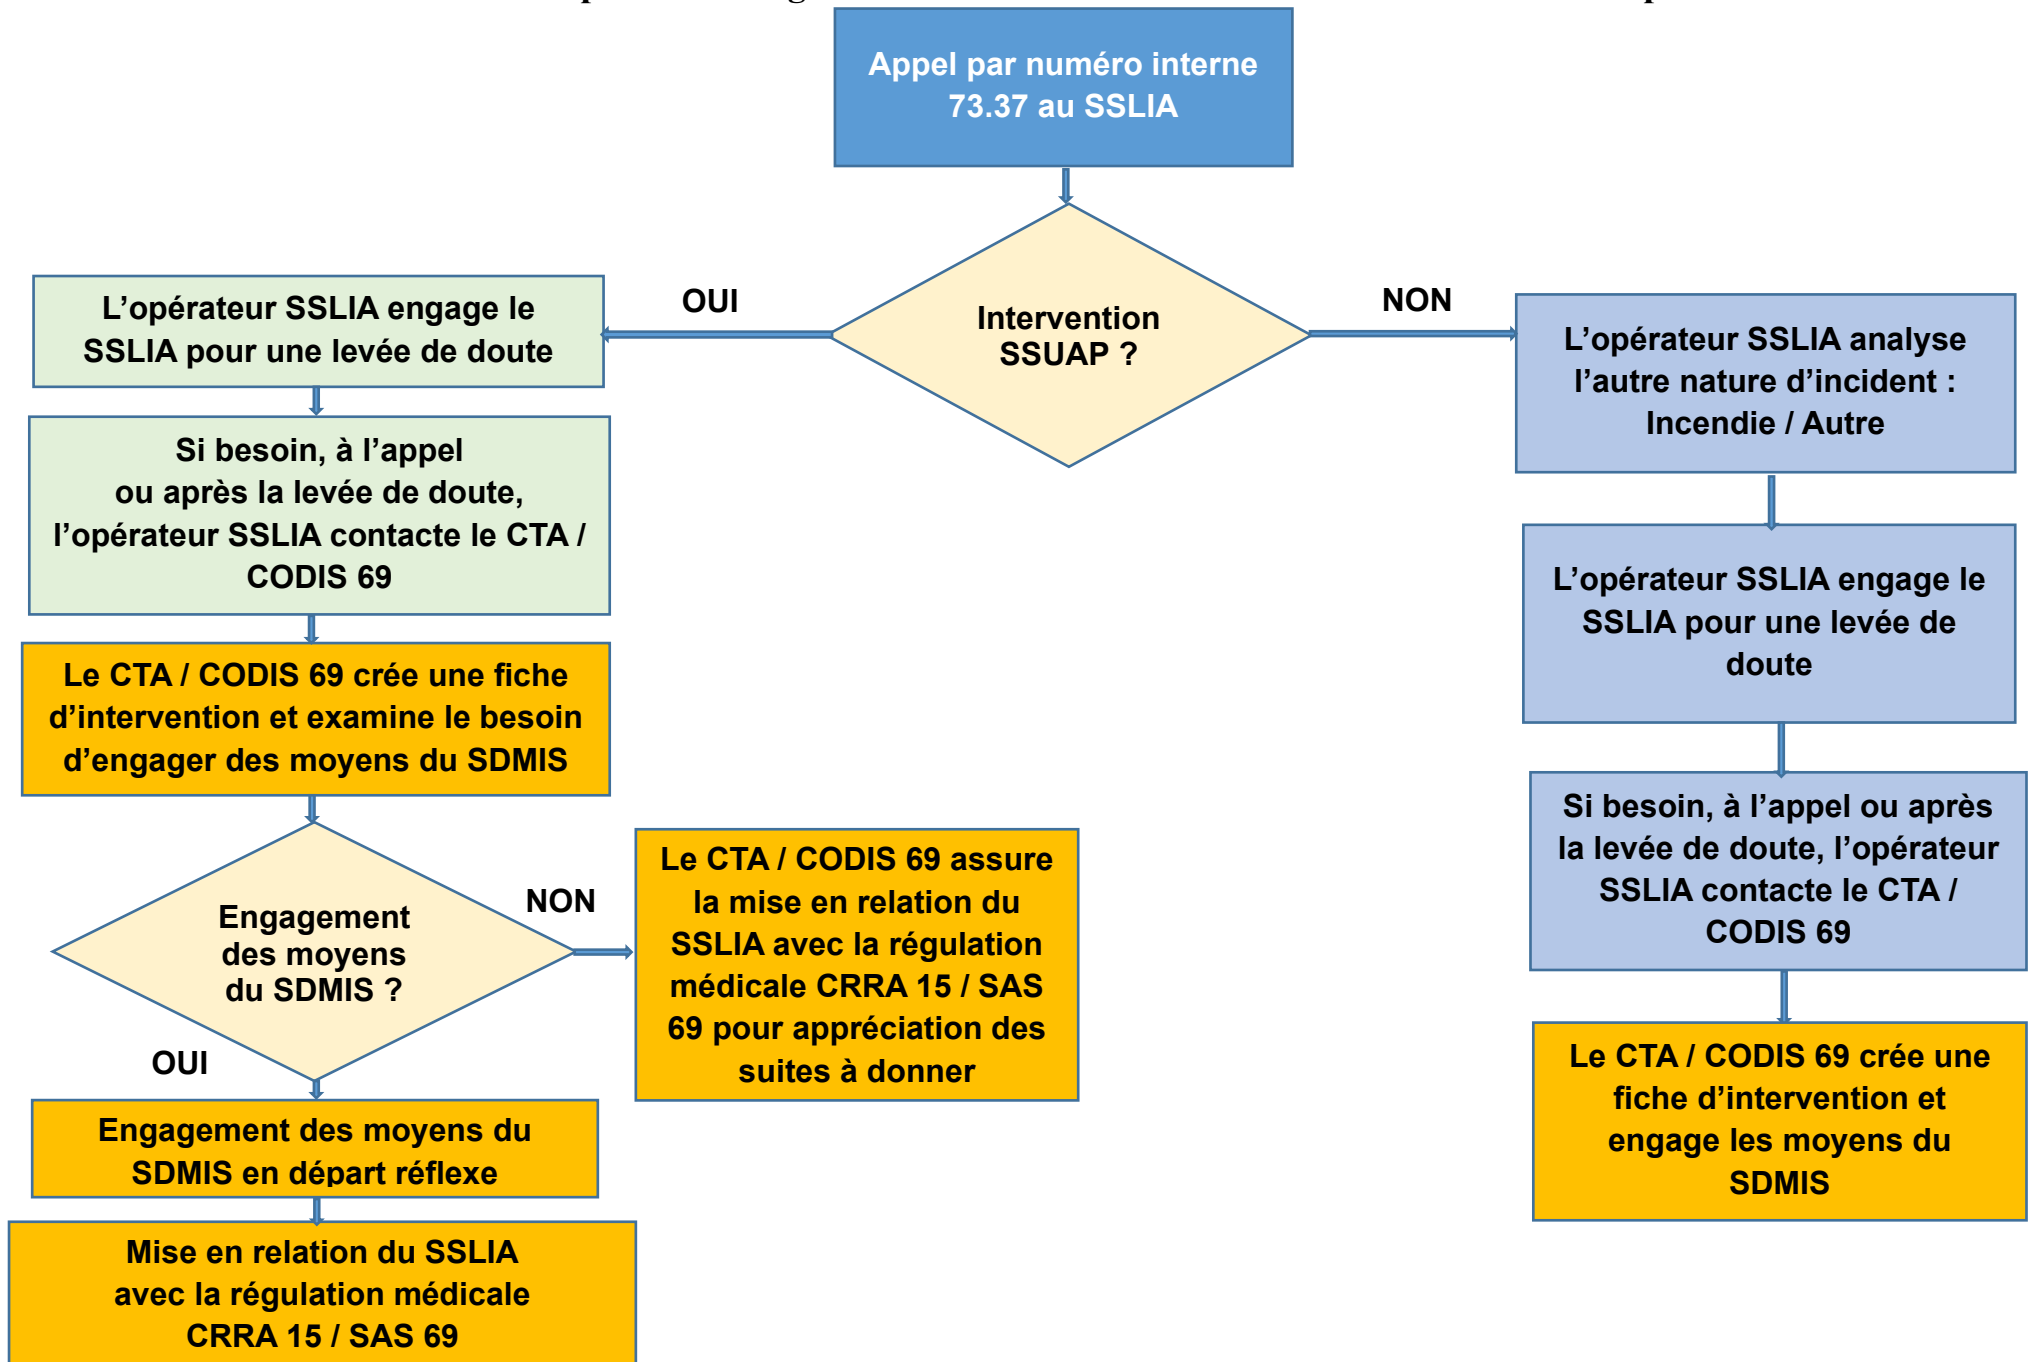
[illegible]

Appel par numéro interne 73.37 au SSLIA

Intervention SSUAP ?

OUI

NON

L'opérateur SSLIA engage le SSLIA pour une levée de doute

Si besoin, à l'appel ou après la levée de doute, l'opérateur SSLIA contacte le CTA / CODIS 69

Le CTA / CODIS 69 crée une fiche d'intervention et examine le besoin d'engager des moyens du SDMIS

Engagement des moyens du SDMIS ?

NON

OUI

Le CTA / CODIS 69 assure la mise en relation du SSLIA avec la régulation médicale CRRA 15 / SAS 69 pour appréciation des suites à donner

Engagement des moyens du SDMIS en départ réflexe

Mise en relation du SSLIA avec la régulation médicale CRRA 15 / SAS 69

L'opérateur SSLIA analyse l'autre nature d'incident : Incendie / Autre

L'opérateur SSLIA engage le SSLIA pour une levée de doute

Si besoin, à l'appel ou après la levée de doute, l'opérateur SSLIA contacte le CTA / CODIS 69

Le CTA / CODIS 69 crée une fiche d'intervention et engage les moyens du SDMIS